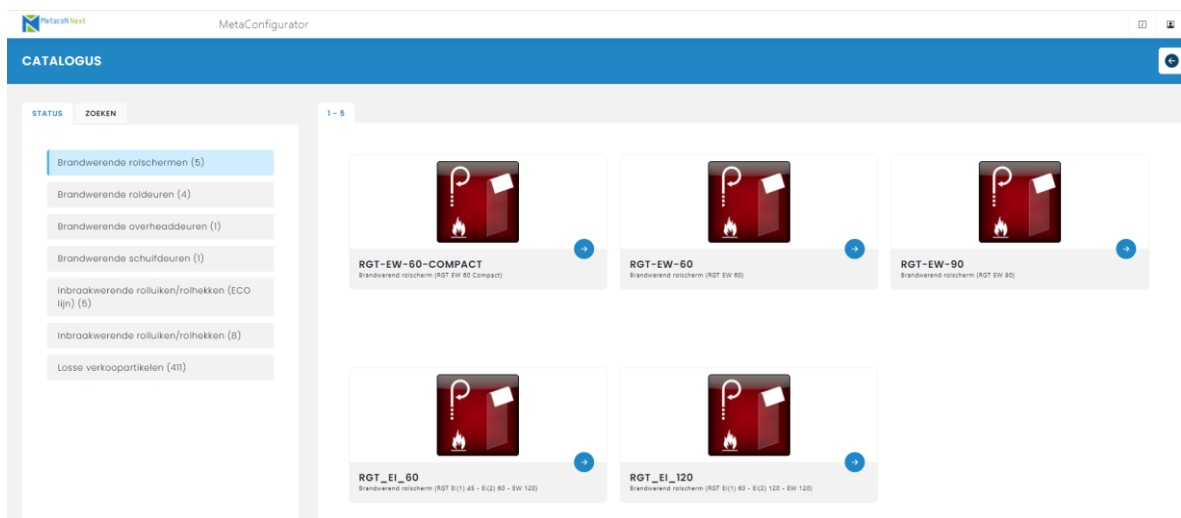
MetacoN Next

MetaConfigurator

CATALOGUS

STATUS

ZOEKEN

Brandwerende rolschermen (5)

Brandwerende roldeuren (4)

Brandwerende overheaddeuren (1)

Brandwerende schuifdeuren (1)

Inbraakwerende rolluiken/rolhekken (ECO lijn) (5)

Inbraakwerende rolluiken/rolhekken (8)

Losse verkoopartikelen (411)

1 - 5

RGT-EW-60-COMPACT
Brandwerend rolscherm (RGT EW 60 Compact)

RGT-EW-60
Brandwerend rolscherm (RGT EW 60)

RGT-EW-90
Brandwerend rolscherm (RGT EW 90)

RGT_EI_60
Brandwerend rolscherm (RGT EI(1) 45 - EI(2) 60 - EW 120)

RGT_EI_120
Brandwerend rolscherm (RGT EI(1) 60 - EI(2) 120 - EW 120)